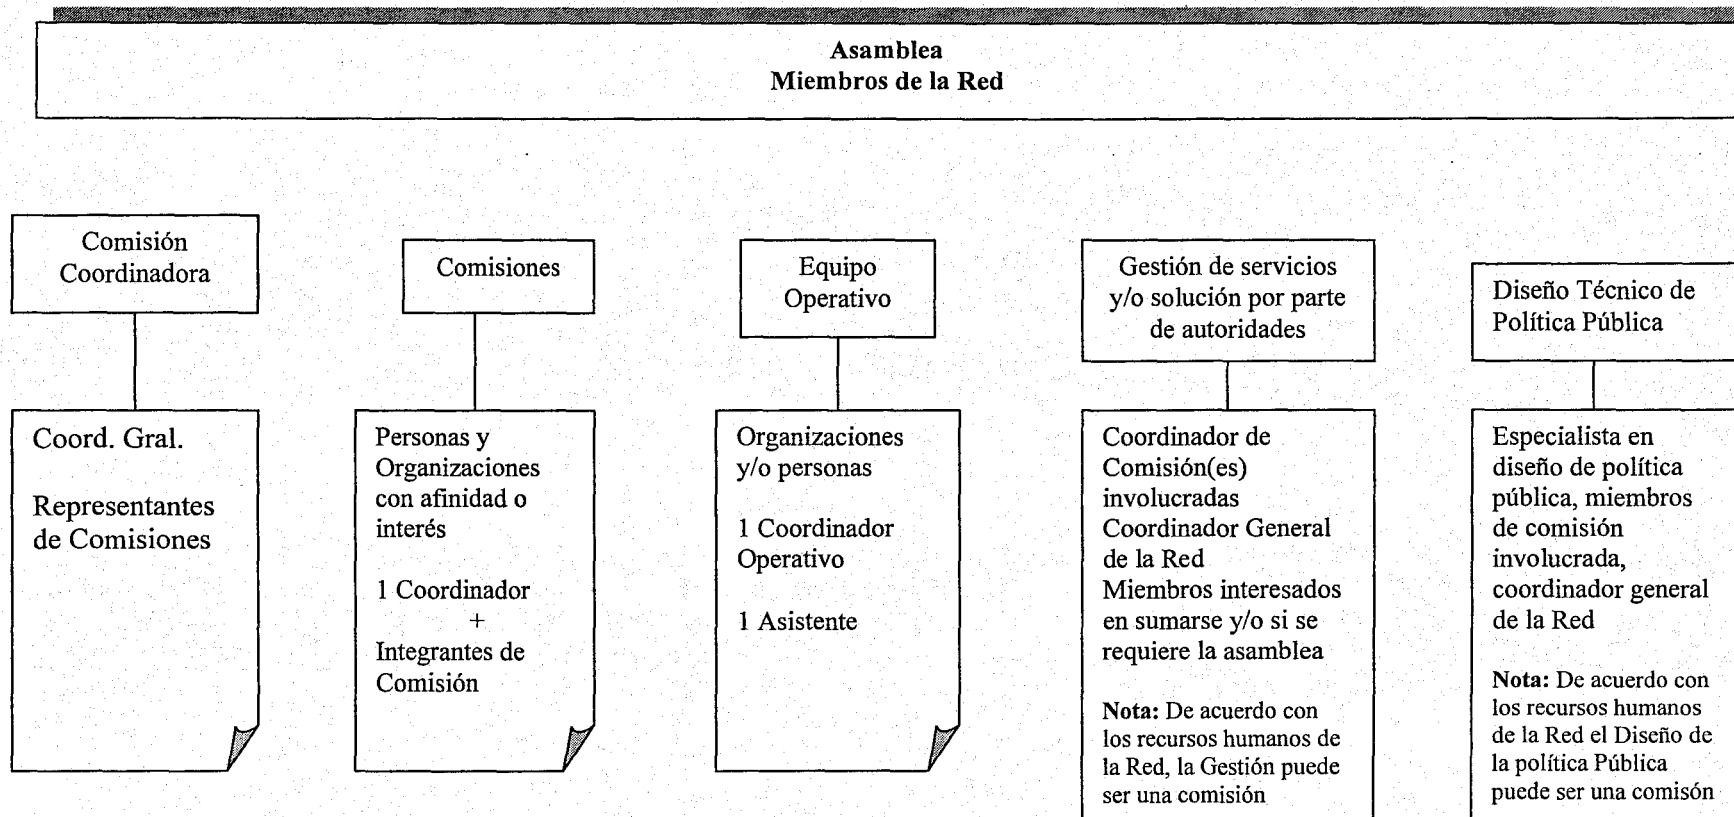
Asamblea
Miembros de la Red

Comisión Coordinadora

Coord. Gral.

Representantes de Comisiones

Comisiones

Personas y Organizaciones con afinidad o interés

1 Coordinador
+
Integrantes de Comisión

Equipo Operativo

Organizaciones y/o personas

1 Coordinador Operativo

1 Asistente

Gestión de servicios y/o solución por parte de autoridades

Coordinador de Comisión(es) involucradas
Coordinador General de la Red
Miembros interesados en sumarse y/o si se requiere la asamblea

**Nota:** De acuerdo con los recursos humanos de la Red, la Gestión puede ser una comisión

Diseño Técnico de Política Pública

Especialista en diseño de política pública, miembros de comisión involucrada, coordinador general de la Red

**Nota:** De acuerdo con los recursos humanos de la Red el Diseño de la política Pública puede ser una comisón